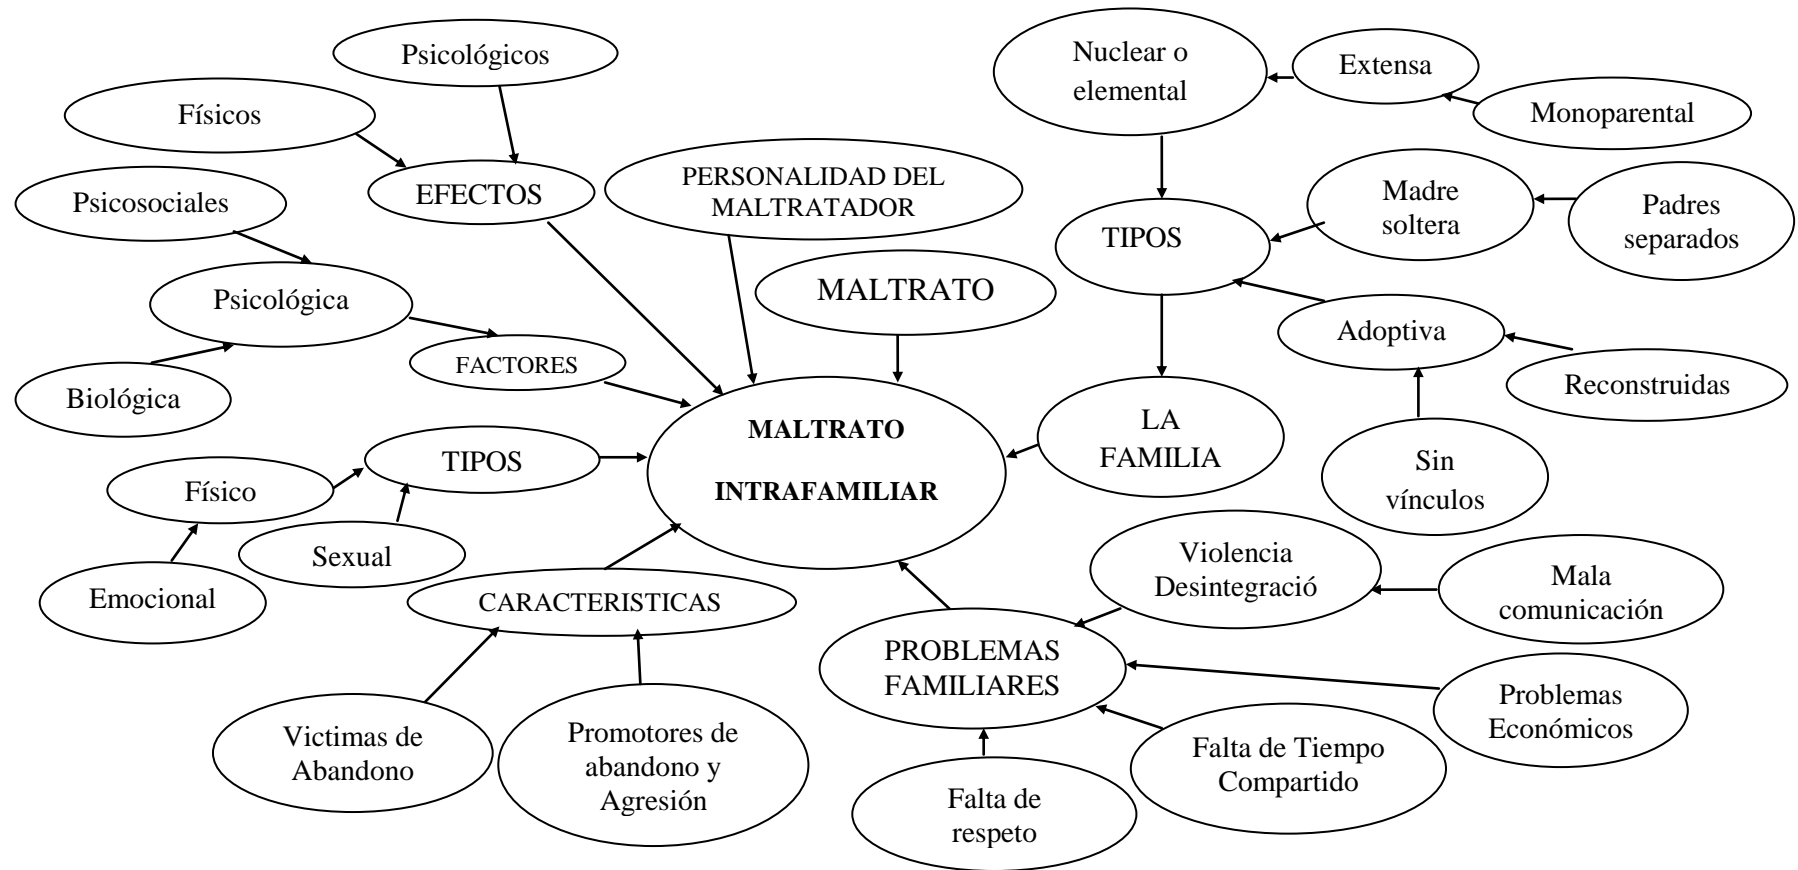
Psicológicos

Físicos

EFECTOS

Psicosociales

Psicológica

Biológica

FACTORES

PERSONALIDAD DEL MALTRATADOR

MALTRATO

MALTRATO INTRAFAMILIAR

Físico

TIPOS

Sexual

Emocional

CARACTERISTICAS

Victimas de Abandono

Promotores de abandono y Agresión

Nuclear o elemental

Extensa

Monoparental

TIPOS

Madre soltera

Padres separados

Adoptiva

Reconstruidas

LA FAMILIA

Sin vínculos

Violencia Desintegració

Mala comunicación

PROBLEMAS FAMILIARES

Problemas Económicos

Falta de Tiempo Compartido

Falta de respeto